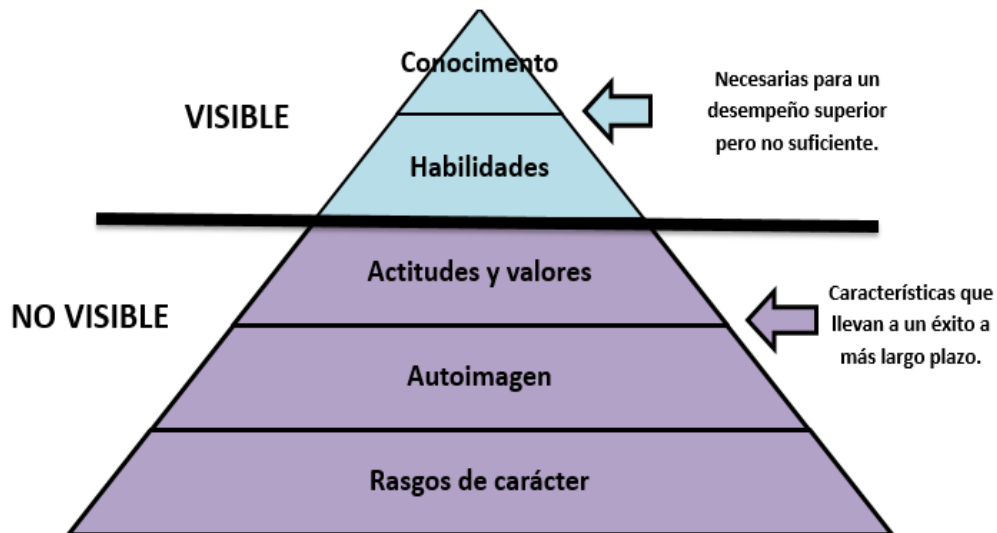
VISIBLE

Conocimento

Habilidades

Necesarias para un desempeño superior pero no suficiente.

NO VISIBLE

Actitudes y valores

Autoimagen

Rasgos de carácter

Características que llevan a un éxito a más largo plazo.